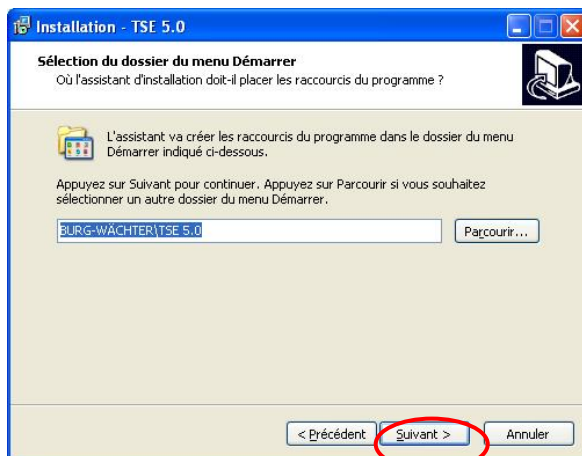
Installation - TSE 5.0

Sélection du dossier du menu Démarrer
Où l'assistant d'installation doit-il placer les raccourcis du programme ?

L'assistant va créer les raccourcis du programme dans le dossier du menu Démarrer indiqué ci-dessous.

Appuyez sur Suivant pour continuer. Appuyez sur Parcourir si vous souhaitez sélectionner un autre dossier du menu Démarrer.

BURG-WÄCHTER\TSE 5.0

Parcourir...

< Précédent

Suivant >

Annuler